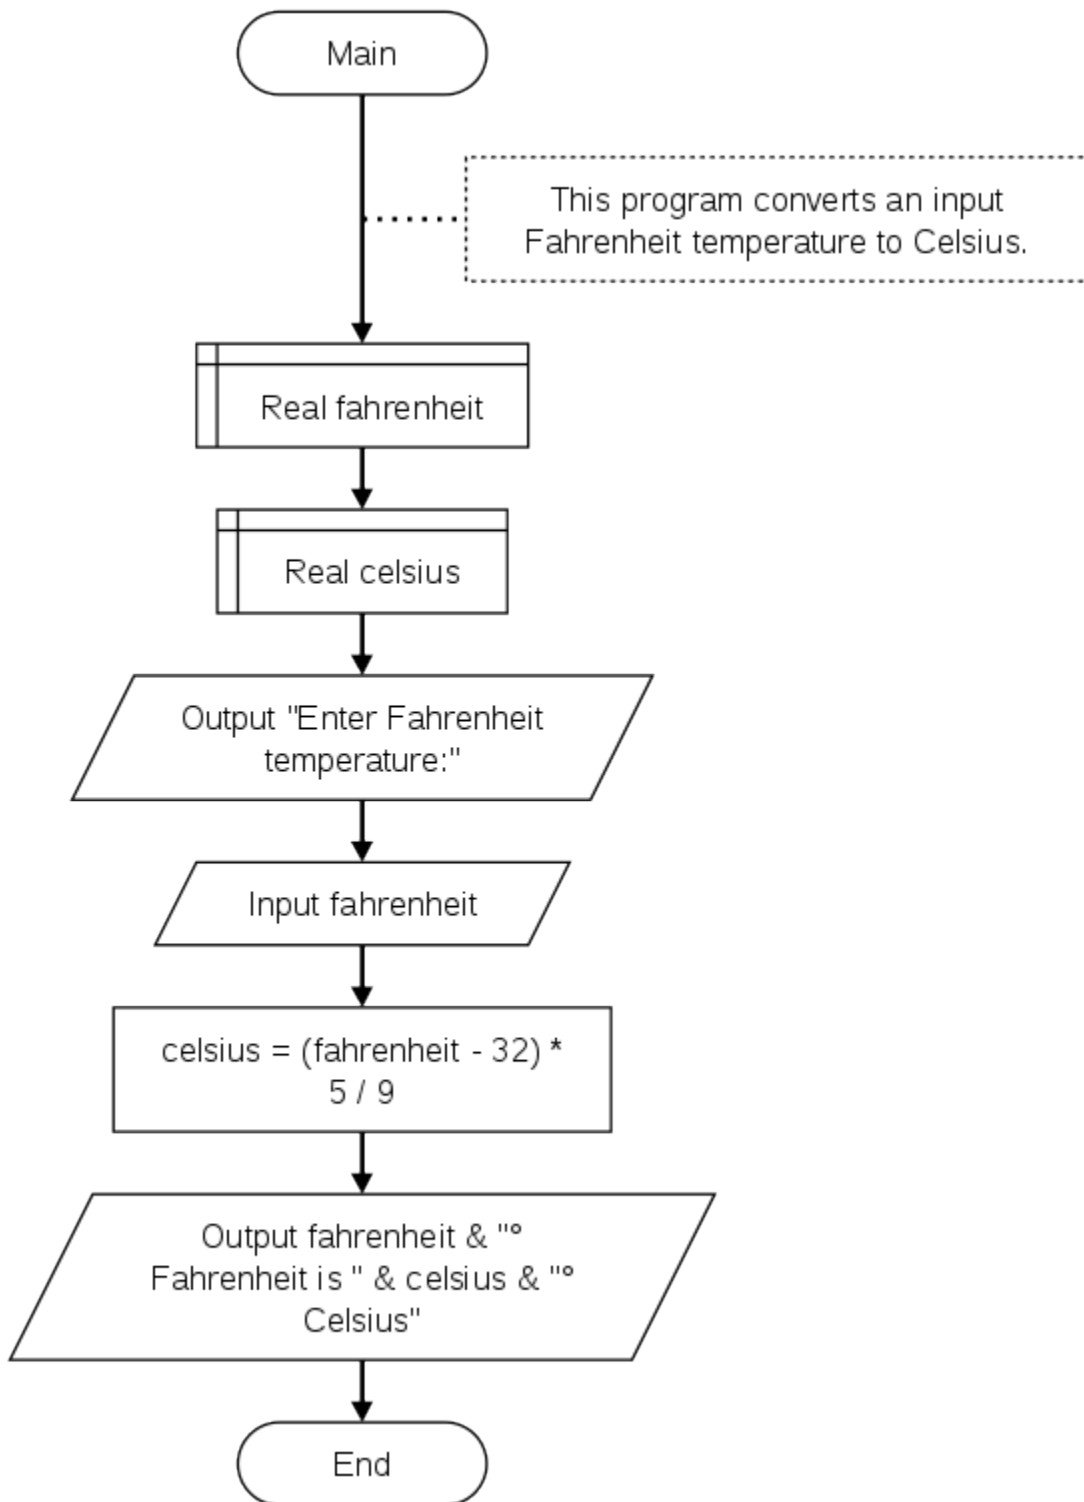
Main

This program converts an input Fahrenheit temperature to Celsius.

Real fahrenheit

Real celsius

Output "Enter Fahrenheit temperature:"

Input fahrenheit

celsius = (fahrenheit - 32) * 5 / 9

Output fahrenheit & "° Fahrenheit is " & celsius & "° Celsius"

End